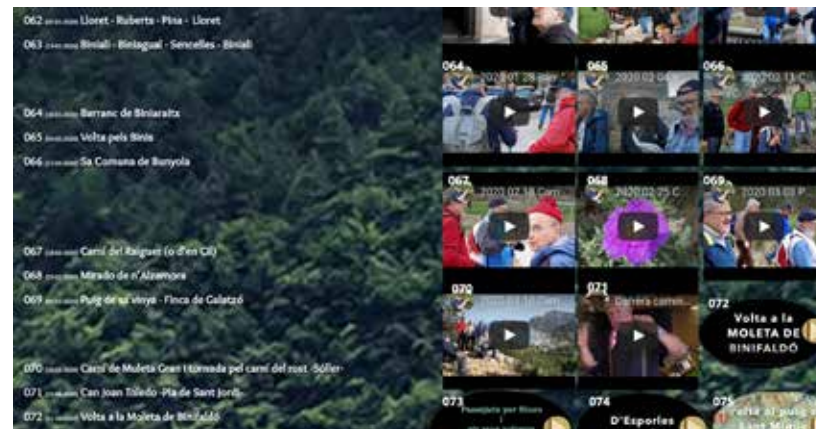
062 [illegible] Lloret - Ruberts - Pina - Lloret
063 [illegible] Biniali - Biniagual - Sencelles - Biniali

064 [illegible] Barranc de Biniaraitx
065 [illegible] Volta pels Binis
066 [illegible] Sa Comuna de Bunyola

067 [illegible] Camí del Raiguer (o d'en Cil)
068 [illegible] Mirador de n'Alzamora
069 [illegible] Puig de sa Vinya - Finca de Galatzó

070 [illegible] Camí de Moleta Gran i tornada pel camí del rost -Sóller-
071 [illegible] Can Joan Toledo -Pla de Sant Jordi-
072 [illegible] Volta a la Moleta de Binifaldó

064 2020 01 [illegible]
065 2020 02 04 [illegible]
066 2020 02 11 C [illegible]
067 2020 02 18 Cam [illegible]
068 2020 02 25 C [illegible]
069 2020 03 03 P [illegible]
070 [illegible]
071 Darrera camin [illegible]
072 Volta a la MOLETA DE BINIFALDÓ
073 Passejada per Binaro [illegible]
074 D'Esporles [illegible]
075 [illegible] al puig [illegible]